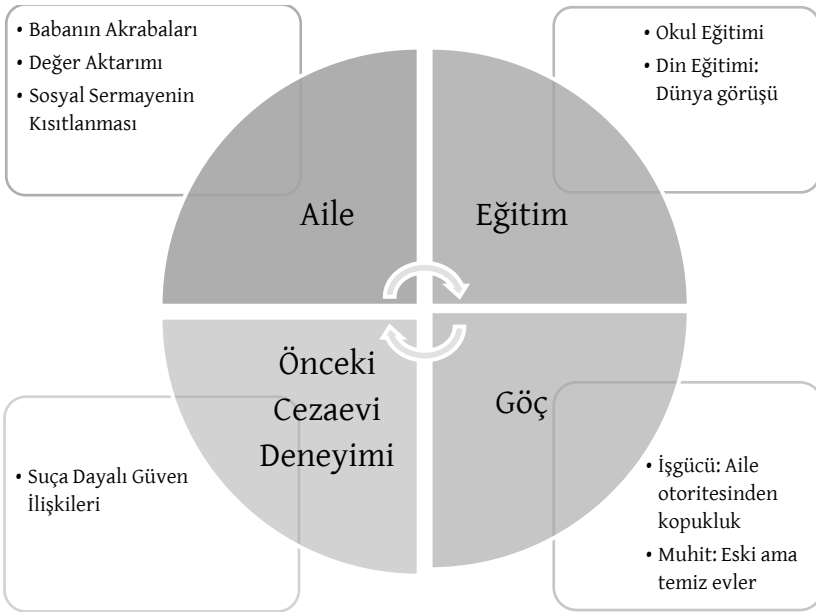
• Babanın Akrabaları
• Değer Aktarımı
• Sosyal Sermayenin Kısıtlanması

• Okul Eğitimi
• Din Eğitimi: Dünya görüşü

Aile

Eğitim

Önceki Cezaevi Deneyimi

Göç

• Suça Dayalı Güven İlişkileri

• İşgücü: Aile otoritesinden kopukluk
• Muhit: Eski ama temiz evler